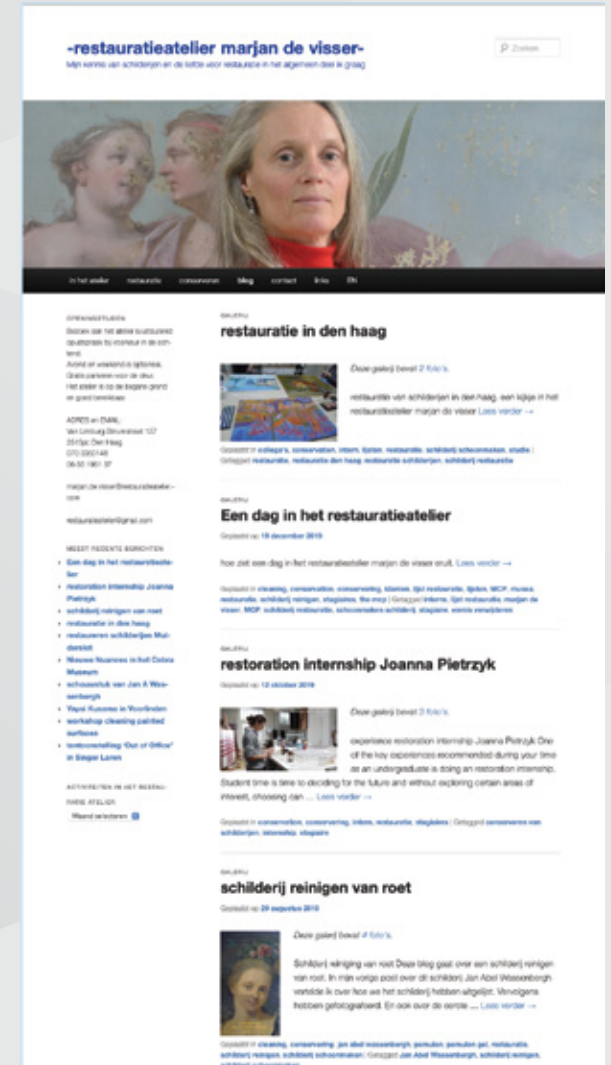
-restauratieatelier marjan de visser-

Mijn kennis van schilderijen en de liefde voor restauratie in het algemeen deel ik graag

Zoeken

in het atelier restauratie conserveren blog contact links EN

OPENINGSTIJDEN

Bezoek aan het atelier is uitsluitend op afspraak bij voorkeur in de ochtend.

Avond en weekend is optioneel. Gratis parkeren voor de deur. Het atelier is op de begane grond en goed bereikbaar.

ADRES en EMAIL

Van Limburg Stirumstraat 137
2515pc Den Haag
070 3300148
06-50 1961 37

marjan.de.visser@restauratieatelier.com

restauratieatelier@gmail.com

MEEST RECENTE BERICHTEN

Een dag in het restauratieatelier
restoration internship Joanna Pietrzyk
schilderij reinigen van roet
restauratie in den haag
restaureren schilderijen Muiderslot
Nieuwe Nuances in het Cobra Museum
schoorstuk van Jan A Wassenbergh
Yayoi Kusama in Voorlinden
workshop cleaning painted surfaces
tentoonstelling 'Out of Office' in Singer Laren

ACTIVITEITEN IN HET RESTAURATIE ATELIER

Maand selecteren

GALERIJ

restauratie in den haag

Deze galerij bevat 2 foto's.

restauratie van schilderijen in den haag, een kijkje in het restauratieatelier marjan de visser Lees verder →

Geplaatst in collage's, conserveren, intern, lijsten, restauratie, schilderij schoonmaken, studie | Getagged restauratie, restauratie den haag, restauratie schilderijen, schilderij restauratie

GALERIJ

Een dag in het restauratieatelier

Geplaatst op 19 december 2019

hoe ziet een dag in het restauratieatelier marjan de visser eruit. Lees verder →

Geplaatst in cleaning, conservation, conservering, klanten, lijst restauratie, lijsten, MCP, musea, restauratie, schilderij reinigen, stagiaires, the mcp | Getagged interns, lijst restauratie, marjan de visser, MCP, schilderij restauratie, schoonmaken schilderij, stagiaire, vernis verwijderen

GALERIJ

restoration internship Joanna Pietrzyk

Geplaatst op 12 oktober 2019

Deze galerij bevat 3 foto's.

experience restoration internship Joanna Pietrzyk One of the key experiences recommended during your time as an undergraduate is doing an restoration internship. Student time is time to deciding for the future and without exploring certain areas of interest, choosing can … Lees verder →

Geplaatst in conservation, conservering, intern, restauratie, stagiaires | Getagged conserveren van schilderijen, internship, stagiaire

GALERIJ

schilderij reinigen van roet

Geplaatst op 29 augustus 2019

Deze galerij bevat 4 foto's.

Schilderij reiniging van roet Deze blog gaat over een schilderij reinigen van roet. In mijn vorige post over dit schilderij Jan Abel Wassenbergh vertelde ik over hoe we het schilderij hebben uitgelijst. Vervolgens hebben gefotografeerd. En ook over de eerste … Lees verder →

Geplaatst in cleaning, conservering, jan abel wassenbergh, pemulen, pemulen gel, restauratie, schilderij reinigen, schilderij schoonmaken | Getagged Jan Abel Wassenbergh, schilderij reinigen, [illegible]